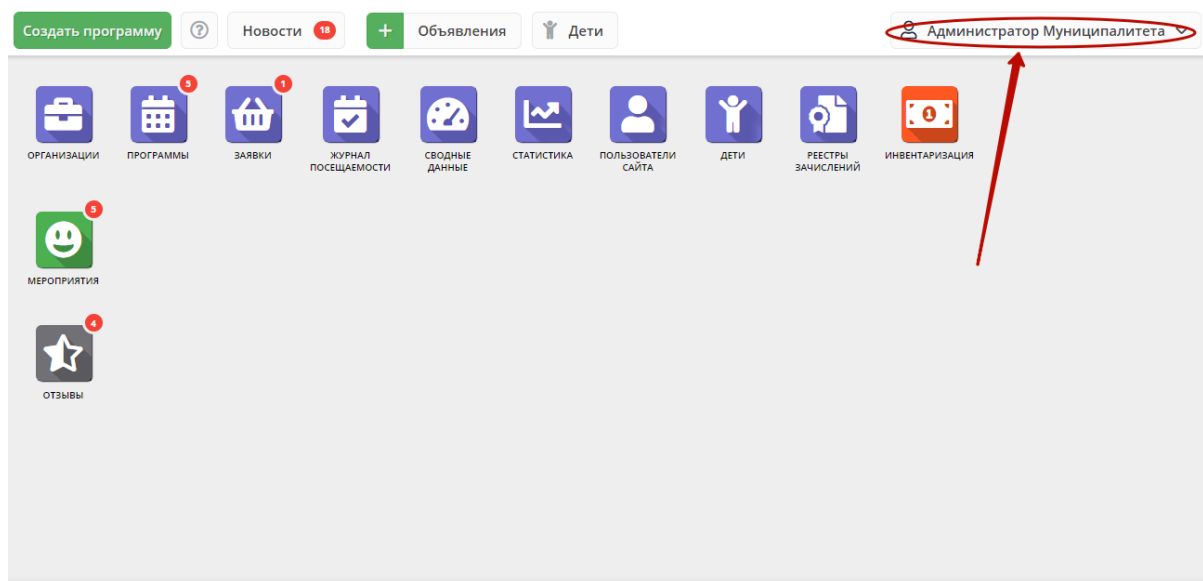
Создать программу ? Новости 18 + Объявления Дети Администратор Муниципалитета

5 1

ОРГАНИЗАЦИИ ПРОГРАММЫ ЗАЯВКИ ЖУРНАЛ ПОСЕЩАЕМОСТИ СВОДНЫЕ ДАННЫЕ СТАТИСТИКА ПОЛЬЗОВАТЕЛИ САЙТА ДЕТИ РЕЕСТРЫ ЗАЧИСЛЕНИЙ ИНВЕНТАРИЗАЦИЯ

5

МЕРОПРИЯТИЯ

4

ОТЗЫВЫ